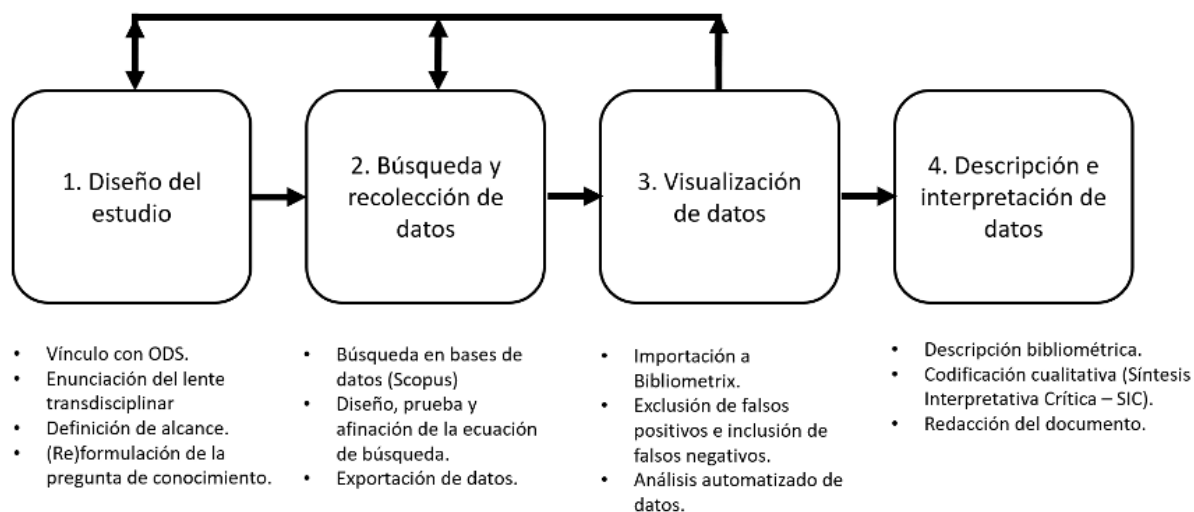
1. Diseño del estudio

2. Búsqueda y recolección de datos

3. Visualización de datos

4. Descripción e interpretación de datos

- Vínculo con ODS.
- Enunciación del lente transdisciplinar
- Definición de alcance.
- (Re)formulación de la pregunta de conocimiento.

- Búsqueda en bases de datos (Scopus)
- Diseño, prueba y afinación de la ecuación de búsqueda.
- Exportación de datos.

- Importación a Bibliometrix.
- Exclusión de falsos positivos e inclusión de falsos negativos.
- Análisis automatizado de datos.

- Descripción bibliométrica.
- Codificación cualitativa (Síntesis Interpretativa Crítica – SIC).
- Redacción del documento.